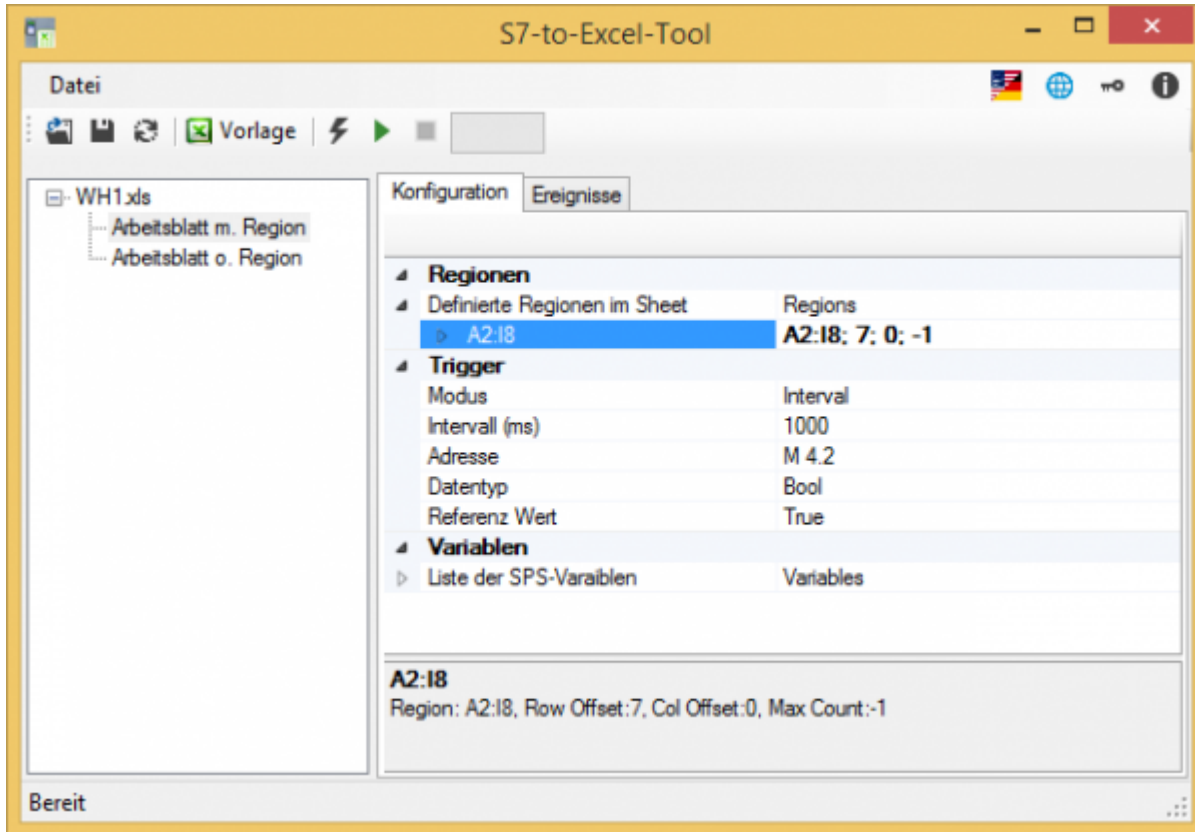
S7-to-Excel-Tool

Datei

Vorlage

WH1.xls
Arbeitsblatt m. Region
Arbeitsblatt o. Region

Konfiguration | Ereignisse

| | |
|---|---|
| **Regionen** | |
| Definierte Regionen im Sheet | Regions |
| A2:I8 | **A2:I8; 7; 0; -1** |
| **Trigger** | |
| Modus | Interval |
| Intervall (ms) | 1000 |
| Adresse | M 4.2 |
| Datentyp | Bool |
| Referenz Wert | True |
| **Variablen** | |
| Liste der SPS-Varaiblen | Variables |

**A2:I8**
Region: A2:I8, Row Offset:7, Col Offset:0, Max Count:-1

Bereit